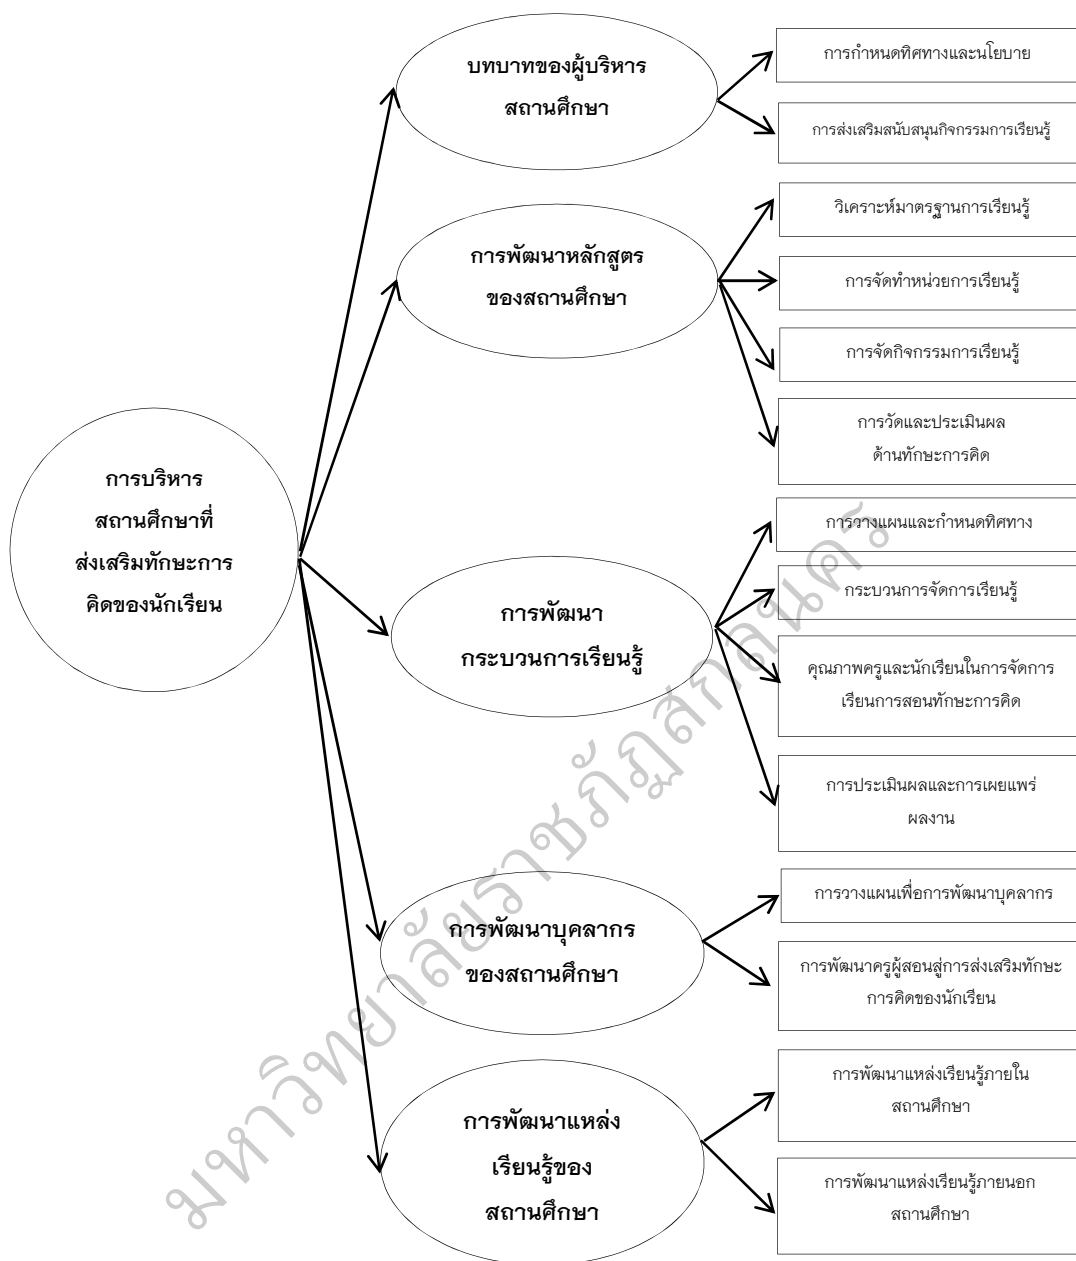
การบริหารสถานศึกษาที่ส่งเสริมทักษะการคิดของนักเรียน

บทบาทของผู้บริหารสถานศึกษา

การกำหนดทิศทางและนโยบาย

การส่งเสริมสนับสนุนกิจกรรมการเรียนรู้

การพัฒนาหลักสูตรของสถานศึกษา

วิเคราะห์มาตรฐานการเรียนรู้

การจัดทำหน่วยการเรียนรู้

การจัดกิจกรรมการเรียนรู้

การวัดและประเมินผลด้านทักษะการคิด

การพัฒนากระบวนการเรียนรู้

การวางแผนและกำหนดทิศทาง

กระบวนการจัดการเรียนรู้

คุณภาพครูและนักเรียนในการจัดการเรียนการสอนทักษะการคิด

การประเมินผลและการเผยแพร่ผลงาน

การพัฒนาบุคลากรของสถานศึกษา

การวางแผนเพื่อการพัฒนาบุคลากร

การพัฒนาครูผู้สอนสู่การส่งเสริมทักษะการคิดของนักเรียน

การพัฒนาแหล่งเรียนรู้ของสถานศึกษา

การพัฒนาแหล่งเรียนรู้ภายในสถานศึกษา

การพัฒนาแหล่งเรียนรู้ภายนอกสถานศึกษา

มหาวิทยาลัยราชภัฏสกลนคร